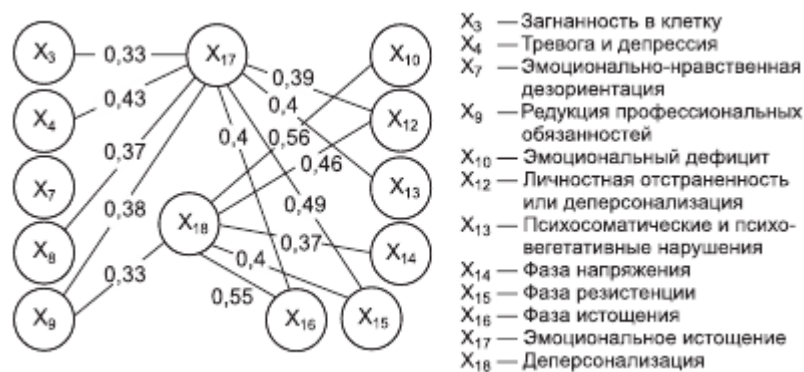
$X_3$ 0,33 $X_{17}$ $X_{10}$
$X_4$ 0,43 0,39
0,4
$X_{12}$
0,37 0,4 0,56
$X_7$ 0,46 $X_{13}$
0,38 $X_{18}$ 0,49
$X_8$ 0,37 $X_{14}$
0,4
0,33 0,55
$X_9$ $X_{16}$ $X_{15}$

$X_3$ — Загнанность в клетку
$X_4$ — Тревога и депрессия
$X_7$ — Эмоционально-нравственная дезориентация
$X_9$ — Редукция профессиональных обязанностей
$X_{10}$ — Эмоциональный дефицит
$X_{12}$ — Личностная отстраненность или деперсонализация
$X_{13}$ — Психосоматические и психовегетативные нарушения
$X_{14}$ — Фаза напряжения
$X_{15}$ — Фаза резистенции
$X_{16}$ — Фаза истощения
$X_{17}$ — Эмоциональное истощение
$X_{18}$ — Деперсонализация